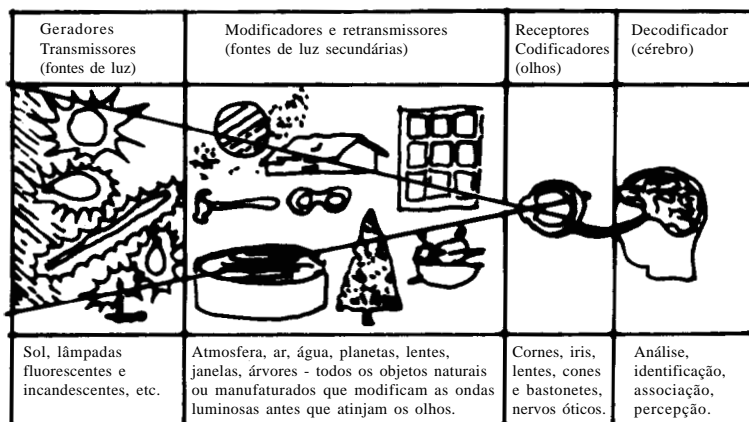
| Geradores Transmissores (fontes de luz) | Modificadores e retransmissores (fontes de luz secundárias) | Receptores Codificadores (olhos) | Decodificador (cérebro) |
|---|---|---|---|
| Sol, lâmpadas fluorescentes e incandescentes, etc. | Atmosfera, ar, água, planetas, lentes, janelas, árvores - todos os objetos naturais ou manufaturados que modificam as ondas luminosas antes que atinjam os olhos. | Cornes, iris, lentes, cones e bastonetes, nervos óticos. | Análise, identificação, associação, percepção. |